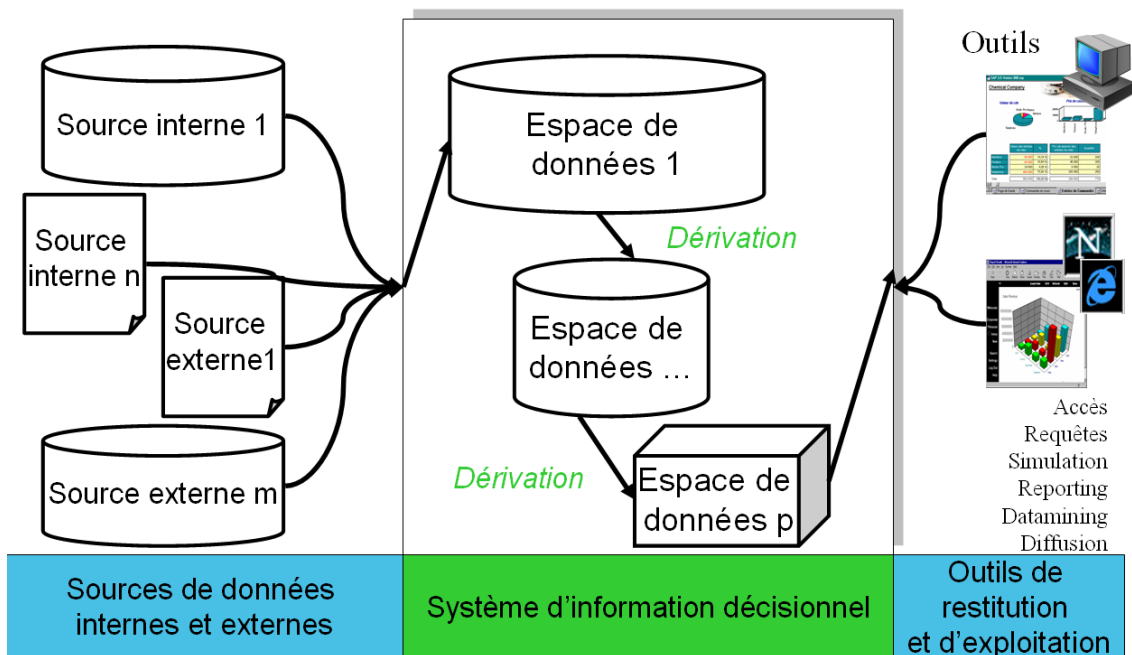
Source interne 1

Source interne n

Source externe1

Source externe m

Espace de données 1

Dérivation

Espace de données …

Dérivation

Espace de données p

Outils

Accès
Requêtes
Simulation
Reporting
Datamining
Diffusion

Sources de données internes et externes

Système d'information décisionnel

Outils de restitution et d'exploitation